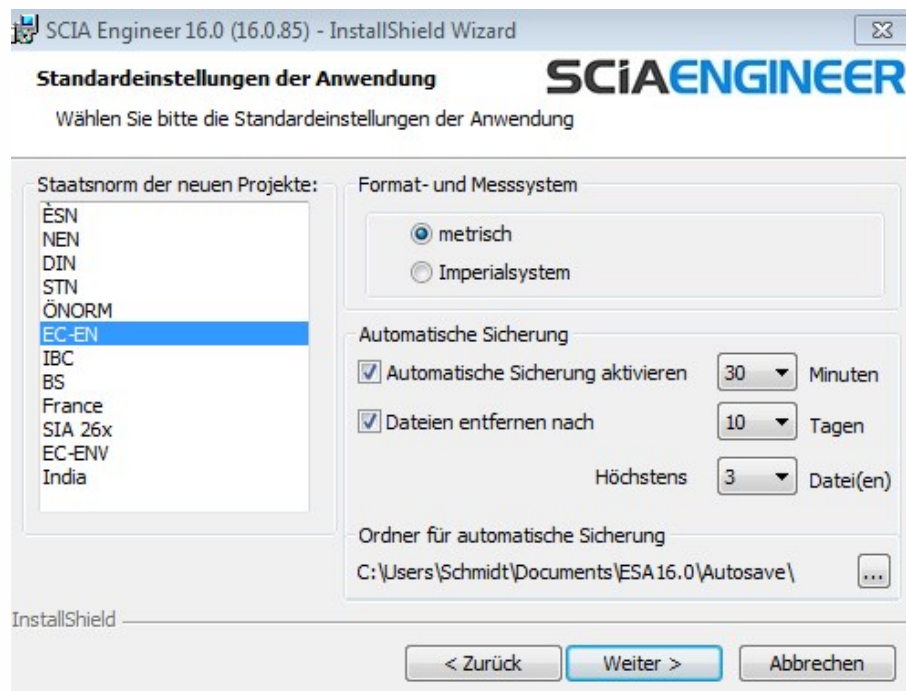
SCIA Engineer 16.0 (16.0.85) - InstallShield Wizard

Standardeinstellungen der Anwendung

SCIAENGINEER

Wählen Sie bitte die Standardeinstellungen der Anwendung

Staatsnorm der neuen Projekte:

ÈSN
NEN
DIN
STN
ÖNORM
EC-EN
IBC
BS
France
SIA 26x
EC-ENV
India

Format- und Messsystem

metrisch

Imperialsystem

Automatische Sicherung

Automatische Sicherung aktivieren 30 Minuten

Dateien entfernen nach 10 Tagen

Höchstens 3 Datei(en)

Ordner für automatische Sicherung

C:\Users\Schmidt\Documents\ESA 16.0\Autosave\ ...

InstallShield

< Zurück Weiter > Abbrechen